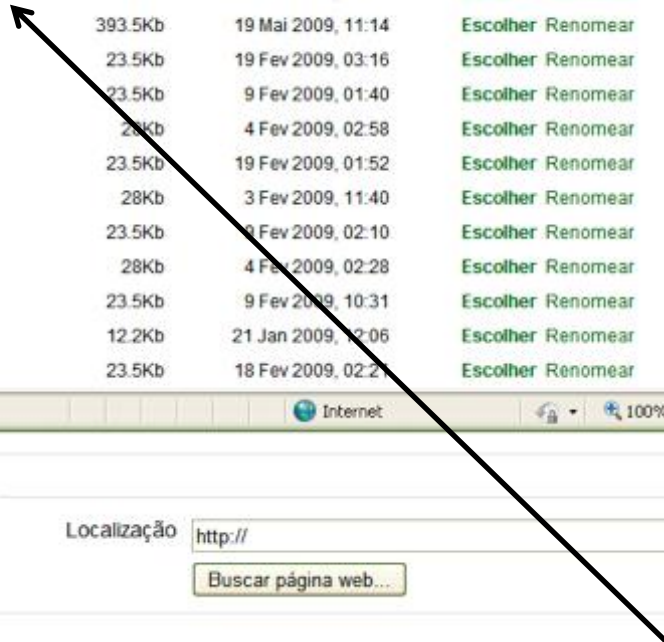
| 393.5Kb | 19 Mai 2009, 11:14 | Escolher Renomear |
|---|---|---|
| 23.5Kb | 19 Fev 2009, 03:16 | Escolher Renomear |
| 23.5Kb | 9 Fev 2009, 01:40 | Escolher Renomear |
| 28Kb | 4 Fev 2009, 02:58 | Escolher Renomear |
| 23.5Kb | 19 Fev 2009, 01:52 | Escolher Renomear |
| 28Kb | 3 Fev 2009, 11:40 | Escolher Renomear |
| 23.5Kb | 9 Fev 2009, 02:10 | Escolher Renomear |
| 28Kb | 4 Fev 2009, 02:28 | Escolher Renomear |
| 23.5Kb | 9 Fev 2009, 10:31 | Escolher Renomear |
| 12.2Kb | 21 Jan 2009, 12:06 | Escolher Renomear |
| 23.5Kb | 18 Fev 2009, 02:21 | Escolher Renomear |

Internet 100%

Localização http://

Buscar página web...